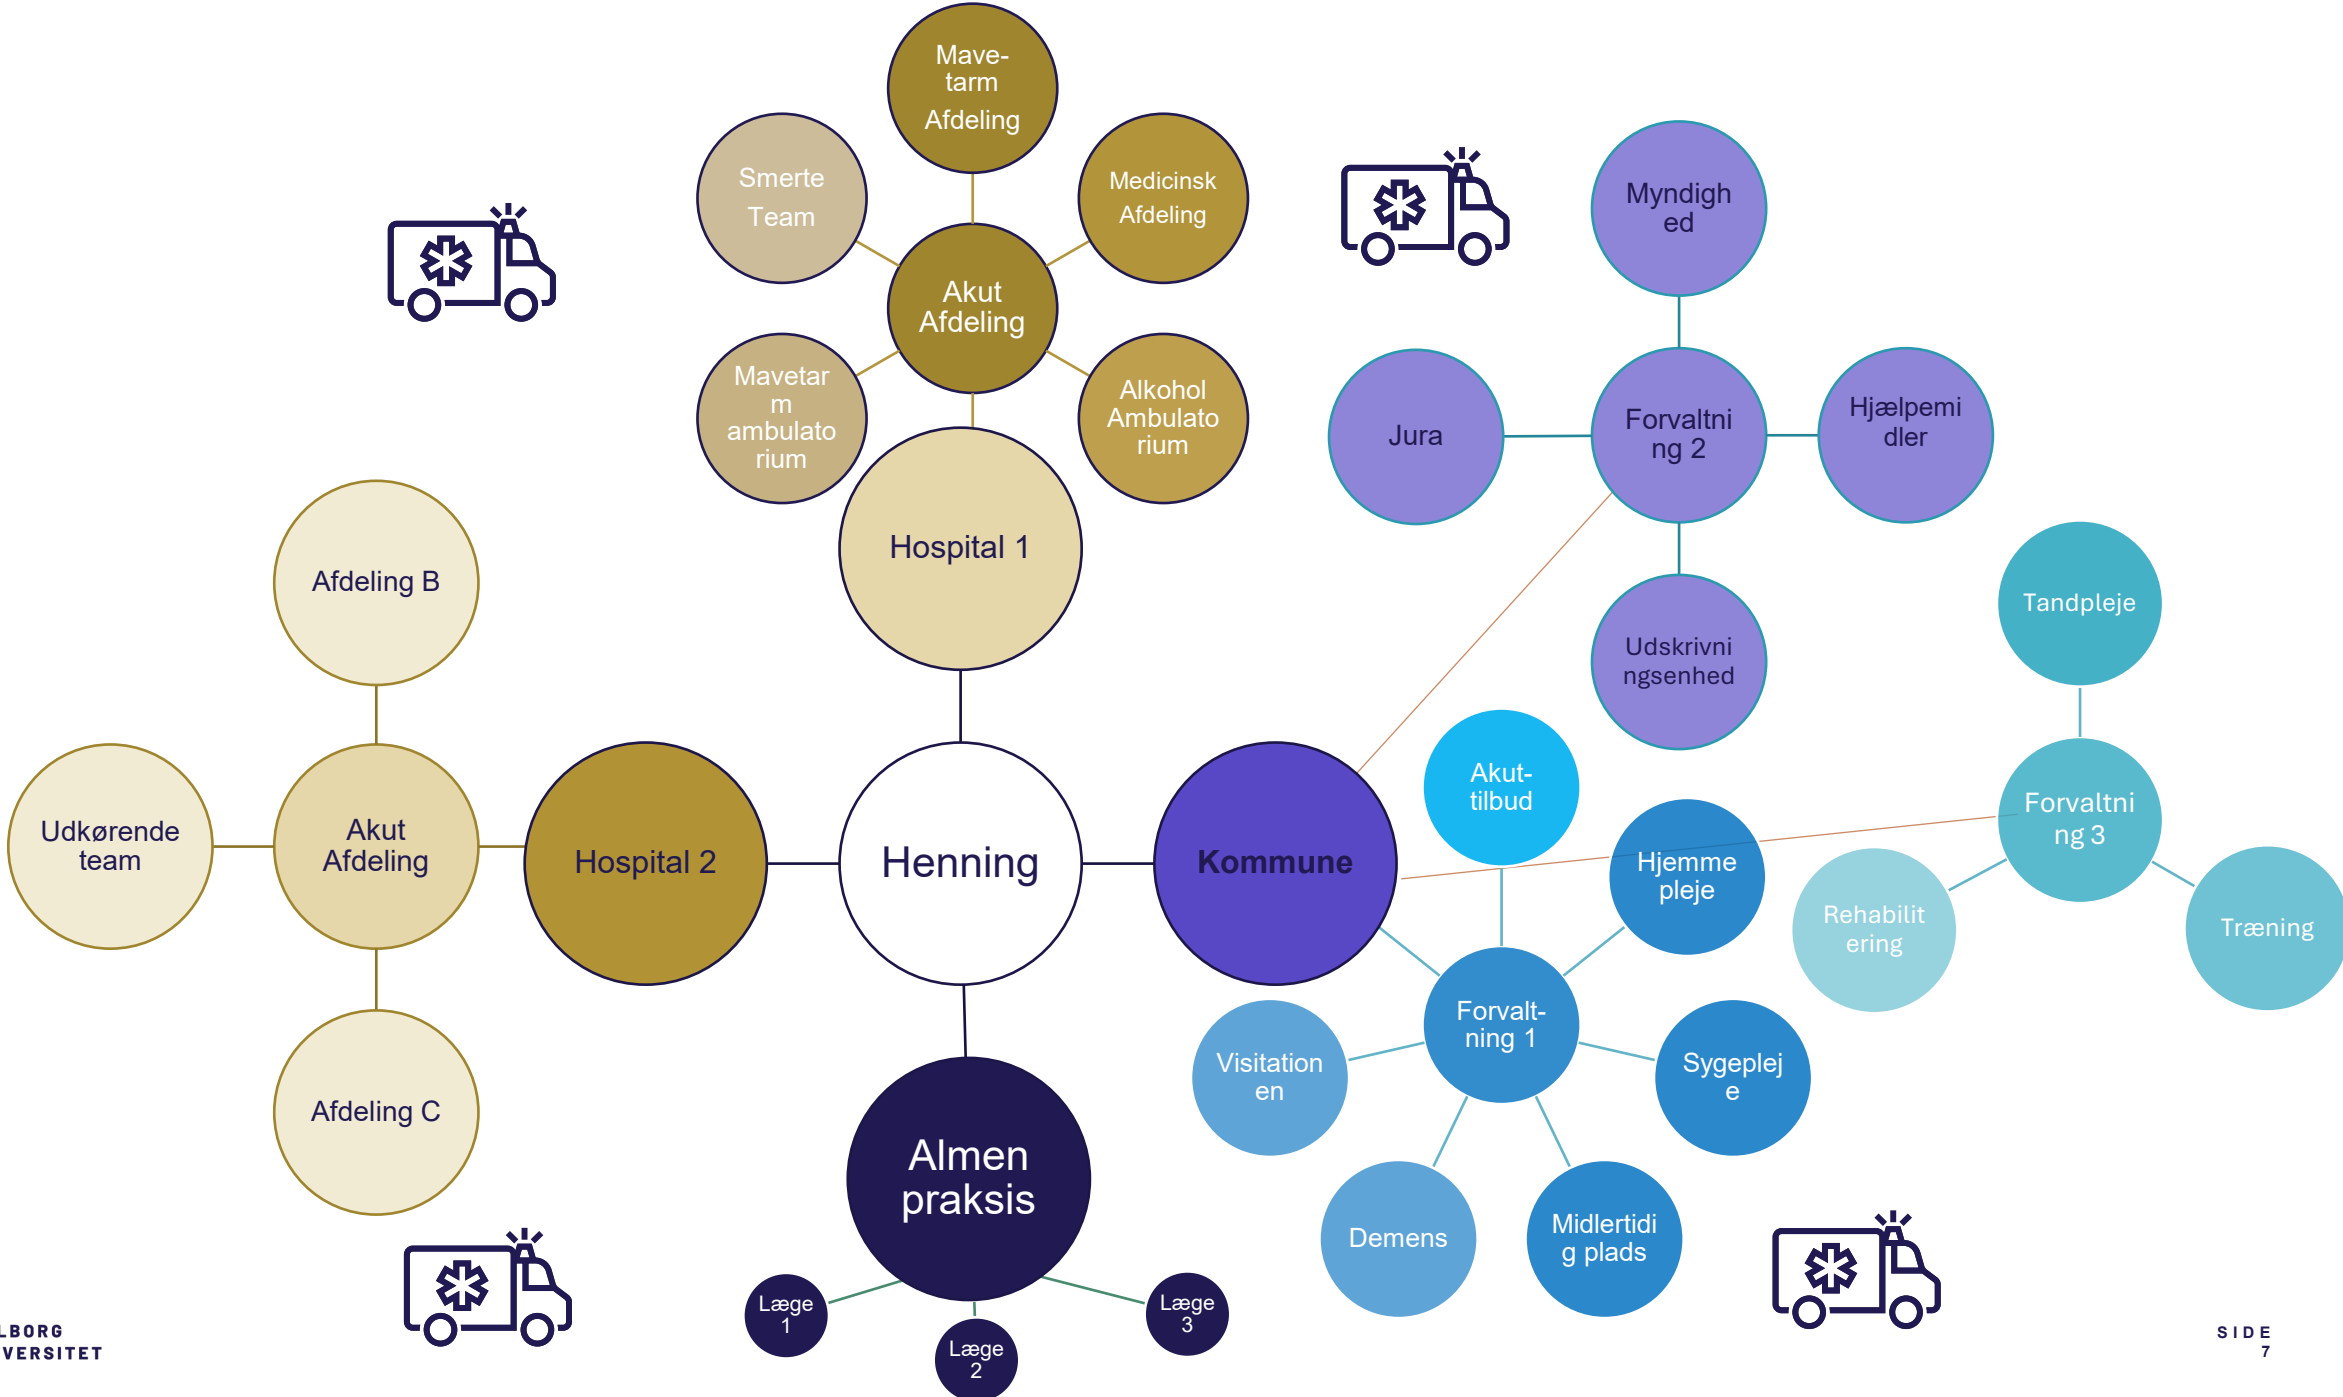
Mave-tarm Afdeling

Smerte Team

Medicinsk Afdeling

Akut Afdeling

Mavetarm ambulatorium

Alkohol Ambulatorium

Hospital 1

Myndighed

Jura

Forvaltning 2

Hjælpemidler

Udskrivningsenhed

Tandpleje

Afdeling B

Udkørende team

Akut Afdeling

Hospital 2

Henning

Kommune

Akut-tilbud

Forvaltning 3

Hjemmepleje

Rehabilitering

Træning

Afdeling C

Forvalt-ning 1

Visitationen

Sygepleje

Demens

Midlertidig plads

Almen praksis

Læge 1

Læge 2

Læge 3

LBORG VERSITET

SIDE 7